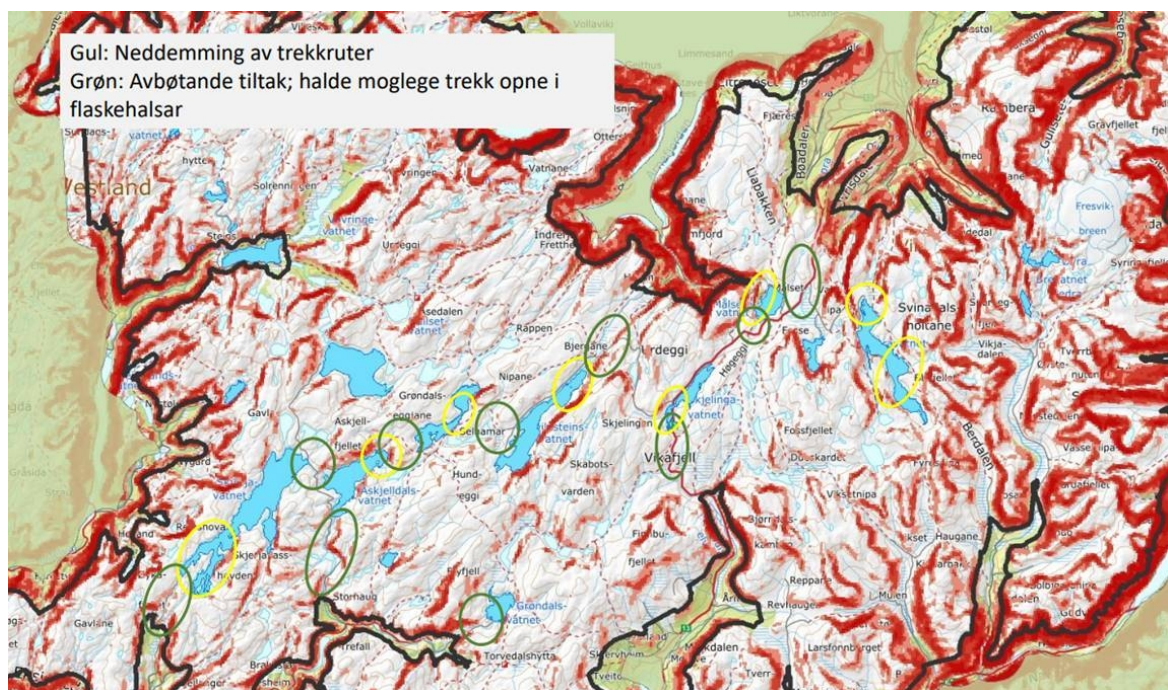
Gul: Neddemming av trekkruter
Grøn: Avbøtande tiltak; halde moglege trekk opne i flaskehalsar

Vestland
Vollaviki
Limmesand
Steinsland
Solrenningen
Otterstad
Vatnane
Vivringe-vatnet
Urregg
Indre Fretthe
Imfjord
Fjærestad
Liabakken
Boadalen
Rambera
Gravfjellet
Fresvik-breen
Asedalen
Rappen
Bjergane
Urdeggi
Hålset
Fresvik
Svinadals-holtane
Vikja-dalen
Tverrberg
Grøndals-egglane
Nipane
Askjell-fjellet
Gavl
Gellaamar
Skjelingen
Skjelingavatnet
Vikafjell
Fossfjellet
Berdalen
Askjelldals-vatnet
Hund-eggi
Skabots-varden
Vassenipa
Vikstnipa
Haugane
Rossnova
Skjerjalass-hovden
Stordalen
Storhaug
Grøndals-vatnet
Reppane
Revlhaugen
Mulen
Gavlane
Trefall
Torvedalshytta
Larsfonnbygget